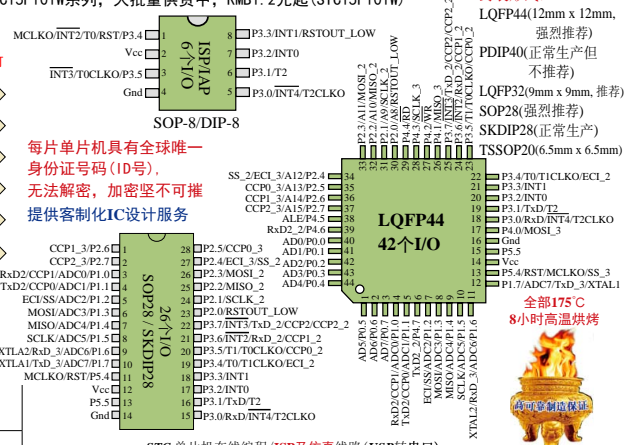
STC15F10W系列，大批量供货中，RMB1.2元起 (STC15F101W)

MCLKO/$\overline{INT2}$/T0/RST/P3.4 1
Vcc 2
$\overline{INT3}$/T0CLKO/P3.5 3
Gnd 4
8 P3.3/INT1/RSTOUT_LOW
7 P3.2/INT0
6 P3.1/T2
5 P3.0/$\overline{INT4}$/T2CLKO
ISP/IAP
6个I/O
SOP-8/DIP-8

LQFP44(12mm x 12mm, 强烈推荐)
PDIP40(正常生产但不推荐)
LQFP32(9mm x 9mm, 推荐)
SOP28(强烈推荐)
SKDIP28(正常生产)
TSSOP20(6.5mm x 6.5mm)

每片单片机具有全球唯一身份证号码(ID号)，无法解密，加密坚不可摧
提供客制化IC设计服务

P2.3/A11/MOSI_2
P2.2/A10/MISO_2
P2.1/A9/SCLK_2
P2.0/A8/RSTOUT_LOW
NA
P4.4/RD
P4.2/WR
P4.1/MISO_3
P3.7/INT3/TxD_2/CCP2/CCP2_2
P3.6/INT2/RxD_2/CCP1/CCP1_2
P3.5/T1/T0CLKO/CCP0_2

SS_2/ECI_3/A12/P2.4 34
CCP0_3/A13/P2.5 35
CCP1_3/A14/P2.6 36
CCP2_3/A15/P2.7 37
ALE/P4.5 38
RxD2_2/P4.6 39
AD0/P0.0 40
AD1/P0.1 41
AD2/P0.2 42
AD3/P0.3 43
AD4/P0.4 44
LQFP44
42个I/O
22 P3.4/T0/T1CLKO/ECI_2
21 P3.3/INT1
20 P3.2/INT0
19 P3.1/TxD/T2
18 P3.0/RxD/$\overline{INT4}$/T2CLKO
17 P4.0/MOSI_3
16 Gnd
15 P5.5
14 Vcc
13 P5.4/RST/MCLKO/SS_3
12 P1.7/ADC7/TxD_3/XTAL1

AD5/P0.5
AD6/P0.6
AD7/P0.7
RxD2/CCP1/ADC0/P1.0
TxD2/CCP0/ADC1/P1.1
TxD2_2/P4.7
ECI/SS/ADC2/P1.2
MOSI/ADC3/P1.3
MISO/ADC4/P1.4
SCLK/ADC5/P1.5
XTAL2/RxD_3/ADC6/P1.6

CCP1_3/P2.6 1
CCP2_3/P2.7 2
RxD2/CCP1/ADC0/P1.0 3
TxD2/CCP0/ADC1/P1.1 4
ECI/SS/ADC2/P1.2 5
MOSI/ADC3/P1.3 6
MISO/ADC4/P1.4 7
SCLK/ADC5/P1.5 8
XTAL2/RxD_3/ADC6/P1.6 9
XTAL1/TxD_3/ADC7/P1.7 10
MCLKO/RST/P5.4 11
Vcc 12
P5.5 13
Gnd 14
SOP28 / SKDIP28
26个I/O
28 P2.5/CCP0_3
27 P2.4/ECI_3/SS_2
26 P2.3/MOSI_2
25 P2.2/MISO_2
24 P2.1/SCLK_2
23 P2.0/RSTOUT_LOW
22 P3.7/$\overline{INT3}$/TxD_2/CCP2/CCP2_2
21 P3.6/$\overline{INT2}$/RxD_2/CCP1/CCP1_2
20 P3.5/T1/T0CLKO/CCP0_2
19 P3.4/T0/T1CLKO/ECI_2
18 P3.3/INT1
17 P3.2/INT0
16 P3.1/TxD/T2
15 P3.0/RxD/$\overline{INT4}$/T2CLKO

全部175°C
8小时高温烘烤
宏晶科技保证